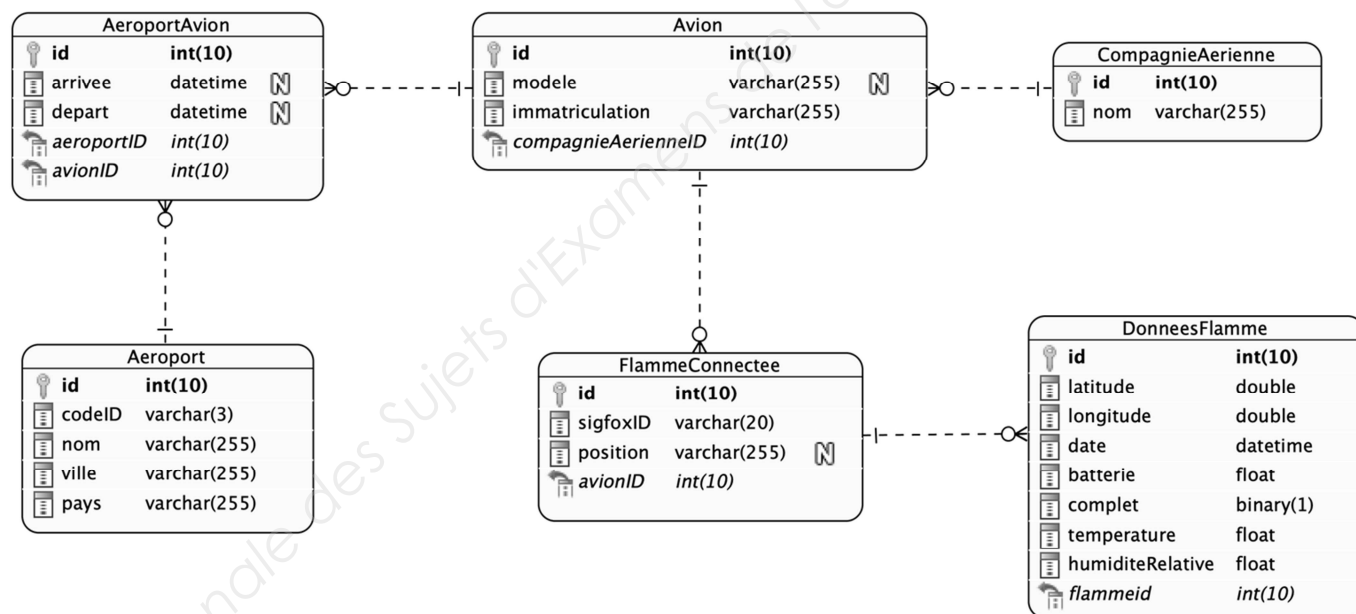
AeroportAvion

| | | |
|---|---|---|
| id | int(10) | |
| arrivee | datetime | N |
| depart | datetime | N |
| aeroportID | int(10) | |
| avionID | int(10) | |

Avion

| | | |
|---|---|---|
| id | int(10) | |
| modele | varchar(255) | N |
| immatriculation | varchar(255) | |
| compagnieAerienneID | int(10) | |

CompagnieAerienne

| | |
|---|---|
| id | int(10) |
| nom | varchar(255) |

Aeroport

| | |
|---|---|
| id | int(10) |
| codeID | varchar(3) |
| nom | varchar(255) |
| ville | varchar(255) |
| pays | varchar(255) |

FlammeConnectee

| | | |
|---|---|---|
| id | int(10) | |
| sigfoxID | varchar(20) | |
| position | varchar(255) | N |
| avionID | int(10) | |

DonneesFlamme

| | |
|---|---|
| id | int(10) |
| latitude | double |
| longitude | double |
| date | datetime |
| batterie | float |
| complet | binary(1) |
| temperature | float |
| humiditeRelative | float |
| flammeid | int(10) |

Annale des Sujets d'Examens